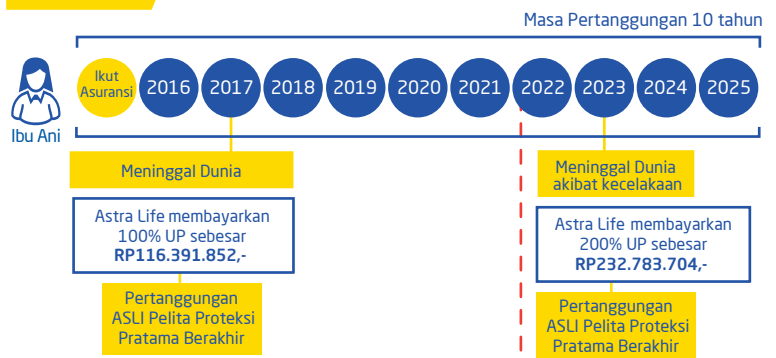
Masa Pertanggungan 10 tahun

Ibu Ani

Ikut Asuransi

2016

2017

2018

2019

2020

2021

2022

2023

2024

2025

Meninggal Dunia

Astra Life membayarkan 100% UP sebesar RP116.391.852,-

Pertanggungan ASLI Pelita Proteksi Pratama Berakhir

Meninggal Dunia akibat kecelakaan

Astra Life membayarkan 200% UP sebesar RP232.783.704,-

Pertanggungan ASLI Pelita Proteksi Pratama Berakhir